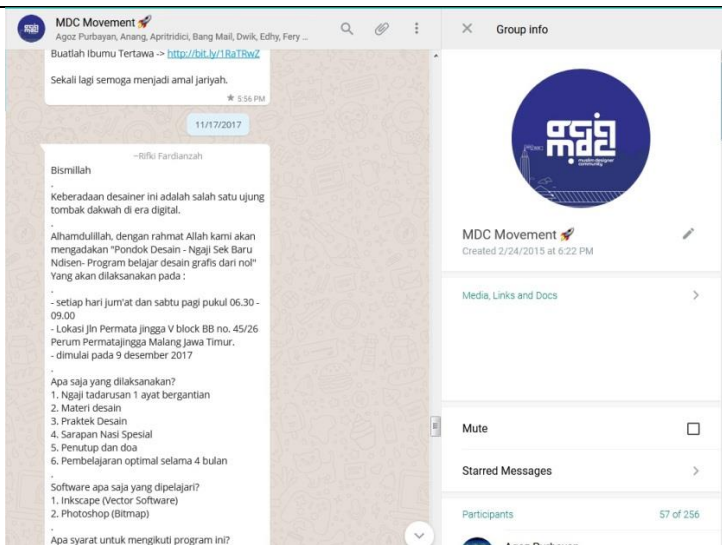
MDC Movement 🚀
Agoz Purbayan, Anang, Apritridici, Bang Mail, Dwik, Edhy, Fery ...

Buatlah Ibumu Tertawa -> http://bit.ly/1RaTRwZ

Sekali lagi semoga menjadi amal jariyah.

5:56 PM

11/17/2017

~Rifki Fardianzah

Bismillah

.

Keberadaan desainer ini adalah salah satu ujung tombak dakwah di era digital.

.

Alhamdulillah, dengan rahmat Allah kami akan mengadakan "Pondok Desain - Ngaji Sek Baru Ndisen- Program belajar desain grafis dari nol" Yang akan dilaksanakan pada :

.

- setiap hari jum'at dan sabtu pagi pukul 06.30 - 09.00
- Lokasi Jln Permata jingga V block BB no. 45/26 Perum Permatajingga Malang Jawa Timur.
- dimulai pada 9 desember 2017

.

Apa saja yang dilaksanakan?
1. Ngaji tadarusan 1 ayat bergantian
2. Materi desain
3. Praktek Desain
4. Sarapan Nasi Spesial
5. Penutup dan doa
6. Pembelajaran optimal selama 4 bulan

.

Software apa saja yang dipelajari?
1. Inkscape (Vector Software)
2. Photoshop (Bitmap)

.

Apa syarat untuk mengikuti program ini?

Group info

mdc
muslim designer community

MDC Movement 🚀
Created 2/24/2015 at 6:22 PM

Media, Links and Docs

Mute

Starred Messages

Participants 57 of 256

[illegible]